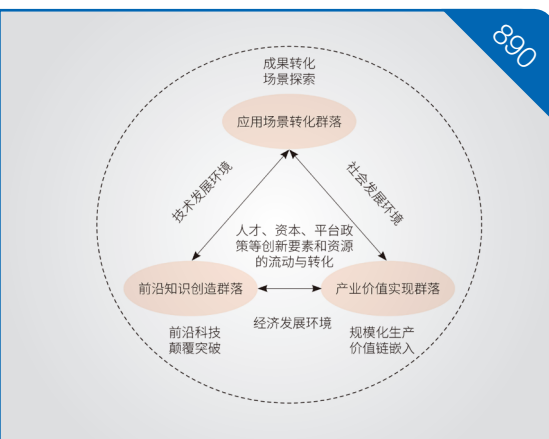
890

成果转化
场景探索

应用场景转化群落

技术发展环境

社会发展环境

人才、资本、平台政策等创新要素和资源的流动与转化

前沿知识创造群落

产业价值实现群落

经济发展环境

前沿科技
颠覆突破

规模化生产
价值链嵌入